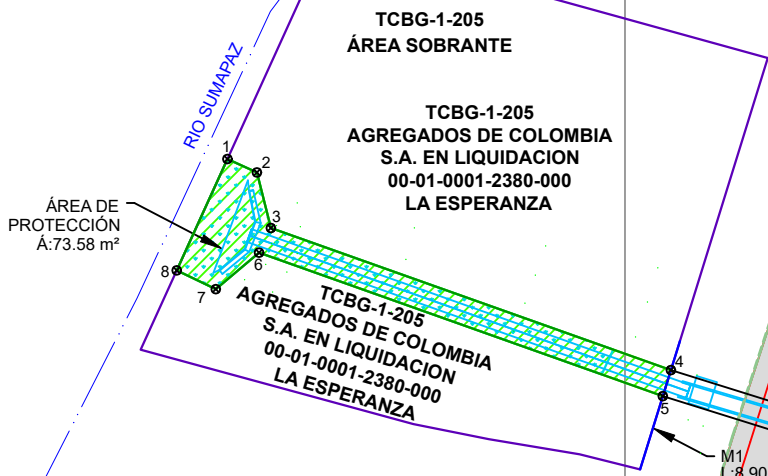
TCBG-1-205
ÁREA SOBRANTE

RIO SUMAPAZ

TCBG-1-205
AGREGADOS DE COLOMBIA
S.A. EN LIQUIDACION
00-01-0001-2380-000
LA ESPERANZA

ÁREA DE
PROTECCIÓN
Á:73.58 m²

1
2
3
6
8
7

TCBG-1-205
AGREGADOS DE COLOMBIA
S.A. EN LIQUIDACION
00-01-0001-2380-000
LA ESPERANZA

4
5

M1
L:8.90